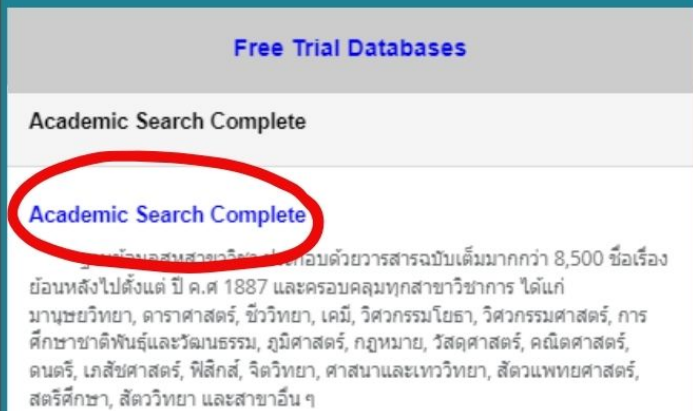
Free Trial Databases

Academic Search Complete

Academic Search Complete

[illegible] ประกอบด้วยวารสารฉบับเต็มมากกว่า 8,500 ชื่อเรื่อง ย้อนหลังไปตั้งแต่ ปี ค.ศ 1887 และครอบคลุมทุกสาขาวิชาการ ได้แก่ มานุษยวิทยา, ดาราศาสตร์, ชีววิทยา, เคมี, วิศวกรรมโยธา, วิศวกรรมศาสตร์, การศึกษาชาติพันธุ์และวัฒนธรรม, ภูมิศาสตร์, กฎหมาย, วัสดุศาสตร์, คณิตศาสตร์, ดนตรี, เภสัชศาสตร์, ฟิสิกส์, จิตวิทยา, ศาสนาและเทววิทยา, สัตวแพทยศาสตร์, สตรีศึกษา, สัตววิทยา และสาขาอื่น ๆ